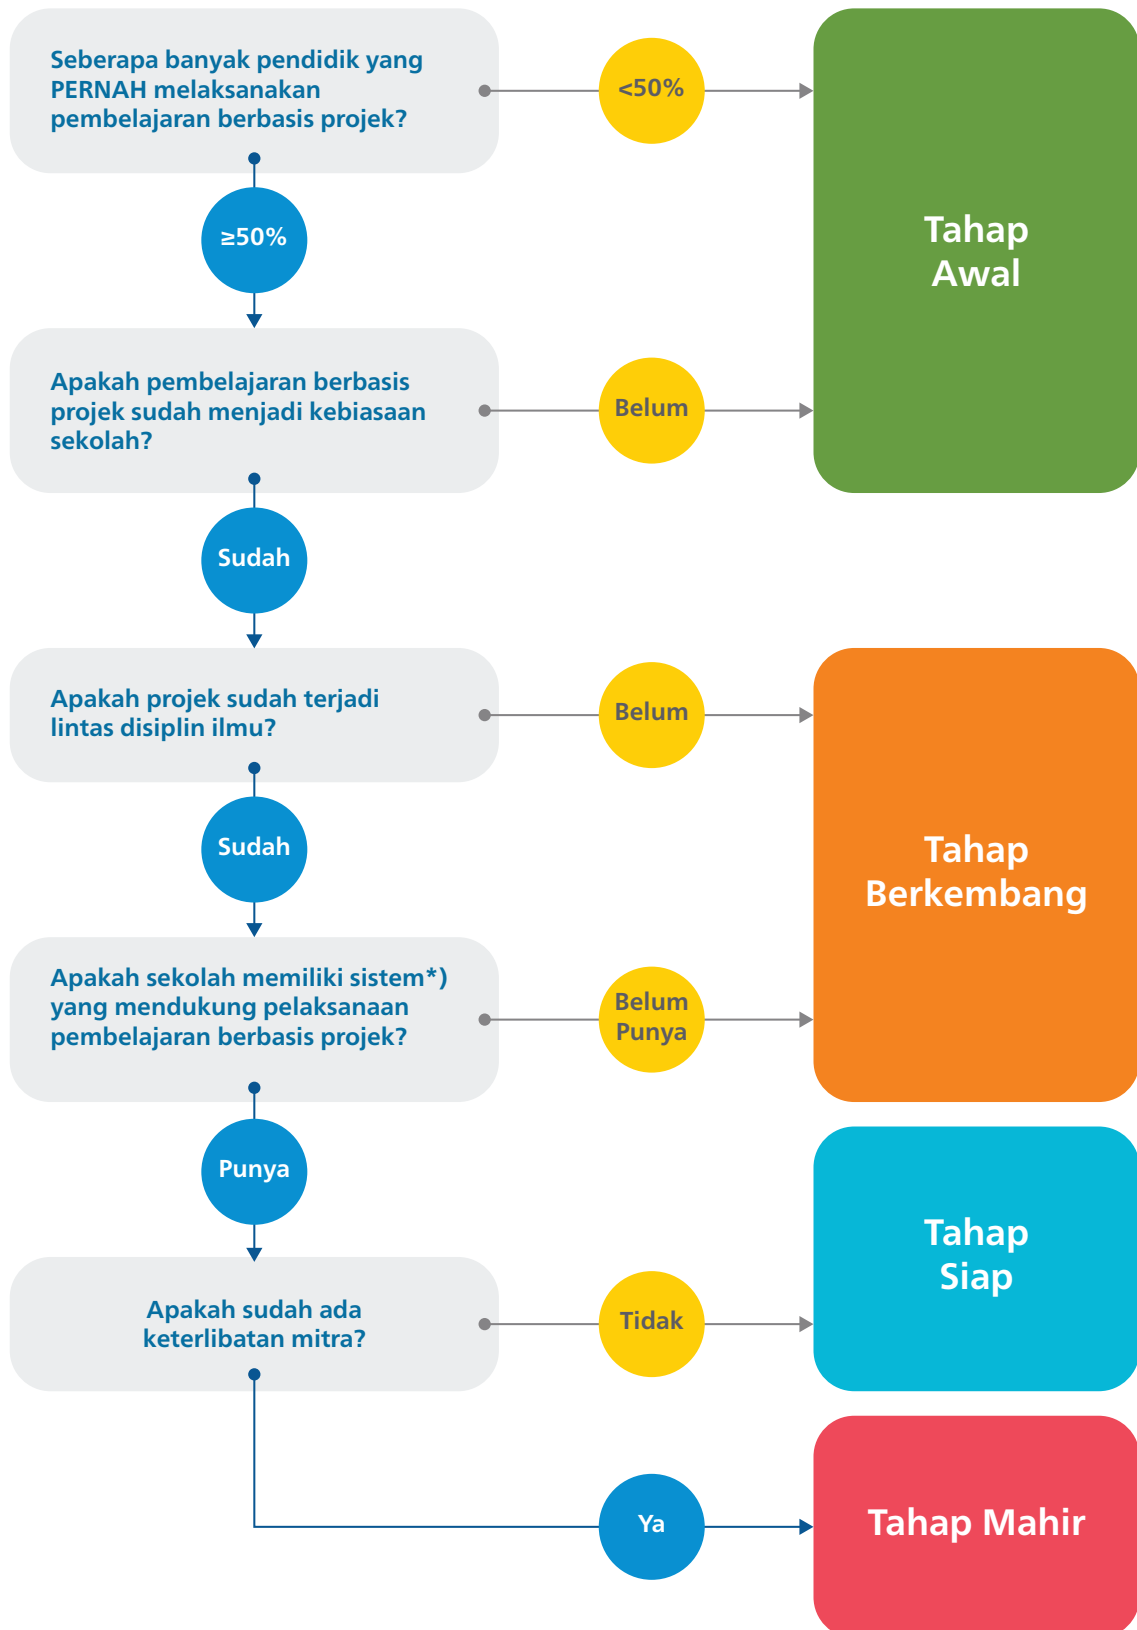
Seberapa banyak pendidik yang PERNAH melaksanakan pembelajaran berbasis projek?

<50%

Tahap Awal

≥50%

Apakah pembelajaran berbasis projek sudah menjadi kebiasaan sekolah?

Belum

Sudah

Apakah projek sudah terjadi lintas disiplin ilmu?

Belum

Tahap Berkembang

Sudah

Apakah sekolah memiliki sistem*) yang mendukung pelaksanaan pembelajaran berbasis projek?

Belum Punya

Punya

Tahap Siap

Apakah sudah ada keterlibatan mitra?

Tidak

Ya

Tahap Mahir